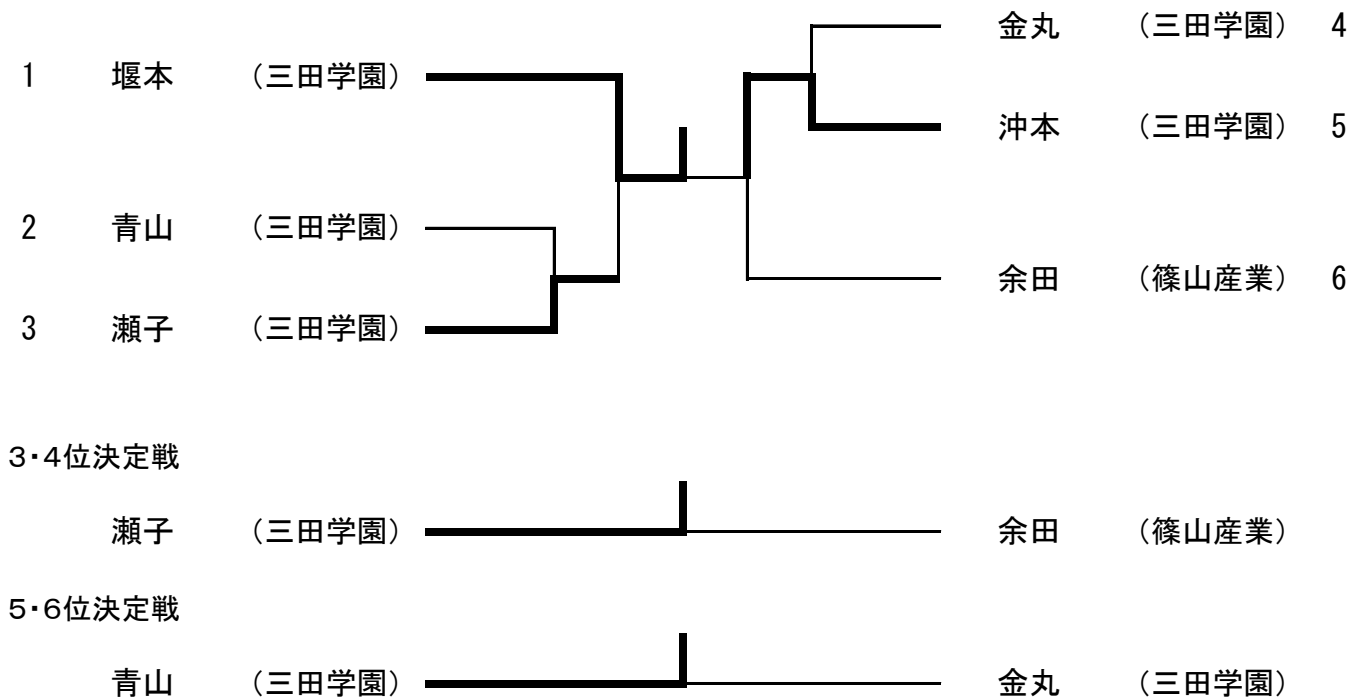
金丸　（三田学園）　4

1　堰本　（三田学園）

沖本　（三田学園）　5

2　青山　（三田学園）

余田　（篠山産業）　6

3　瀬子　（三田学園）

3･4位決定戦

瀬子　（三田学園）　余田　（篠山産業）

5･6位決定戦

青山　（三田学園）　金丸　（三田学園）